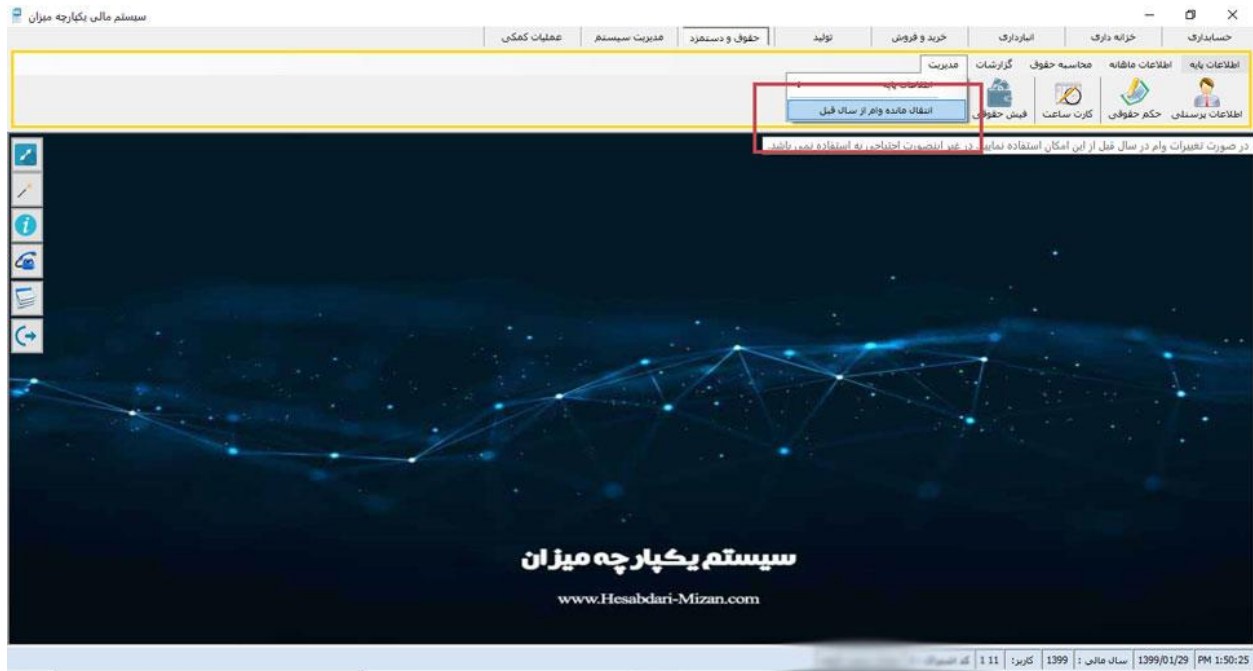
سیستم مالی یکپارچه میزان

حسابداری | خزانه داری | انبارداری | خرید و فروش | تولید | حقوق و دستمزد | مدیریت سیستم | عملیات کمکی

اطلاعات پایه | اطلاعات ماهانه | محاسبه حقوق | گزارشات | مدیریت

اطلاعات پرسنلی | حکم حقوقی | کارت ساعت | فیش حقوقی

اطلاعات پایه

انتقال مانده وام از سال قبل

در صورت تغییرات وام در سال قبل از این امکان استفاده نمایید در غیر اینصورت احتیاجی به استفاده نمی باشد.

سیستم یکپارچه میزان

www.Hesabdari-Mizan.com

PM 1:50:25 | 1399/01/29 | سال مالی : | 1399 | کاربر: | 11 | 1 | کد شعبه: